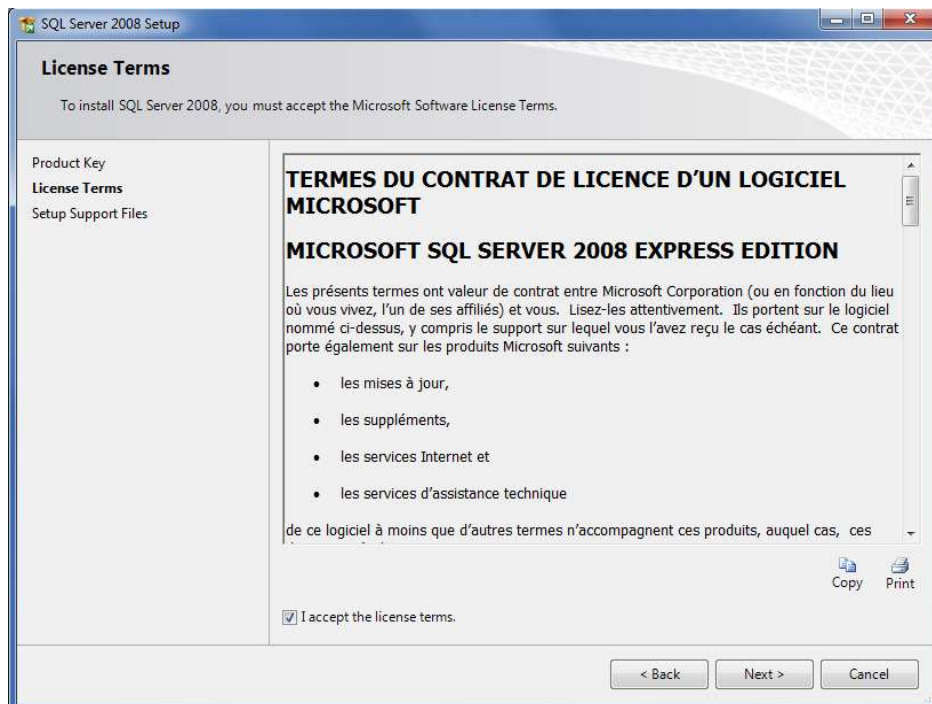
SQL Server 2008 Setup

License Terms

To install SQL Server 2008, you must accept the Microsoft Software License Terms.

Product Key
License Terms
Setup Support Files

TERMES DU CONTRAT DE LICENCE D'UN LOGICIEL MICROSOFT

MICROSOFT SQL SERVER 2008 EXPRESS EDITION

Les présents termes ont valeur de contrat entre Microsoft Corporation (ou en fonction du lieu où vous vivez, l'un de ses affiliés) et vous. Lisez-les attentivement. Ils portent sur le logiciel nommé ci-dessus, y compris le support sur lequel vous l'avez reçu le cas échéant. Ce contrat porte également sur les produits Microsoft suivants :

• les mises à jour,

• les suppléments,

• les services Internet et

• les services d'assistance technique

de ce logiciel à moins que d'autres termes n'accompagnent ces produits, auquel cas, ces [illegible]

Copy Print

I accept the license terms.

< Back Next > Cancel